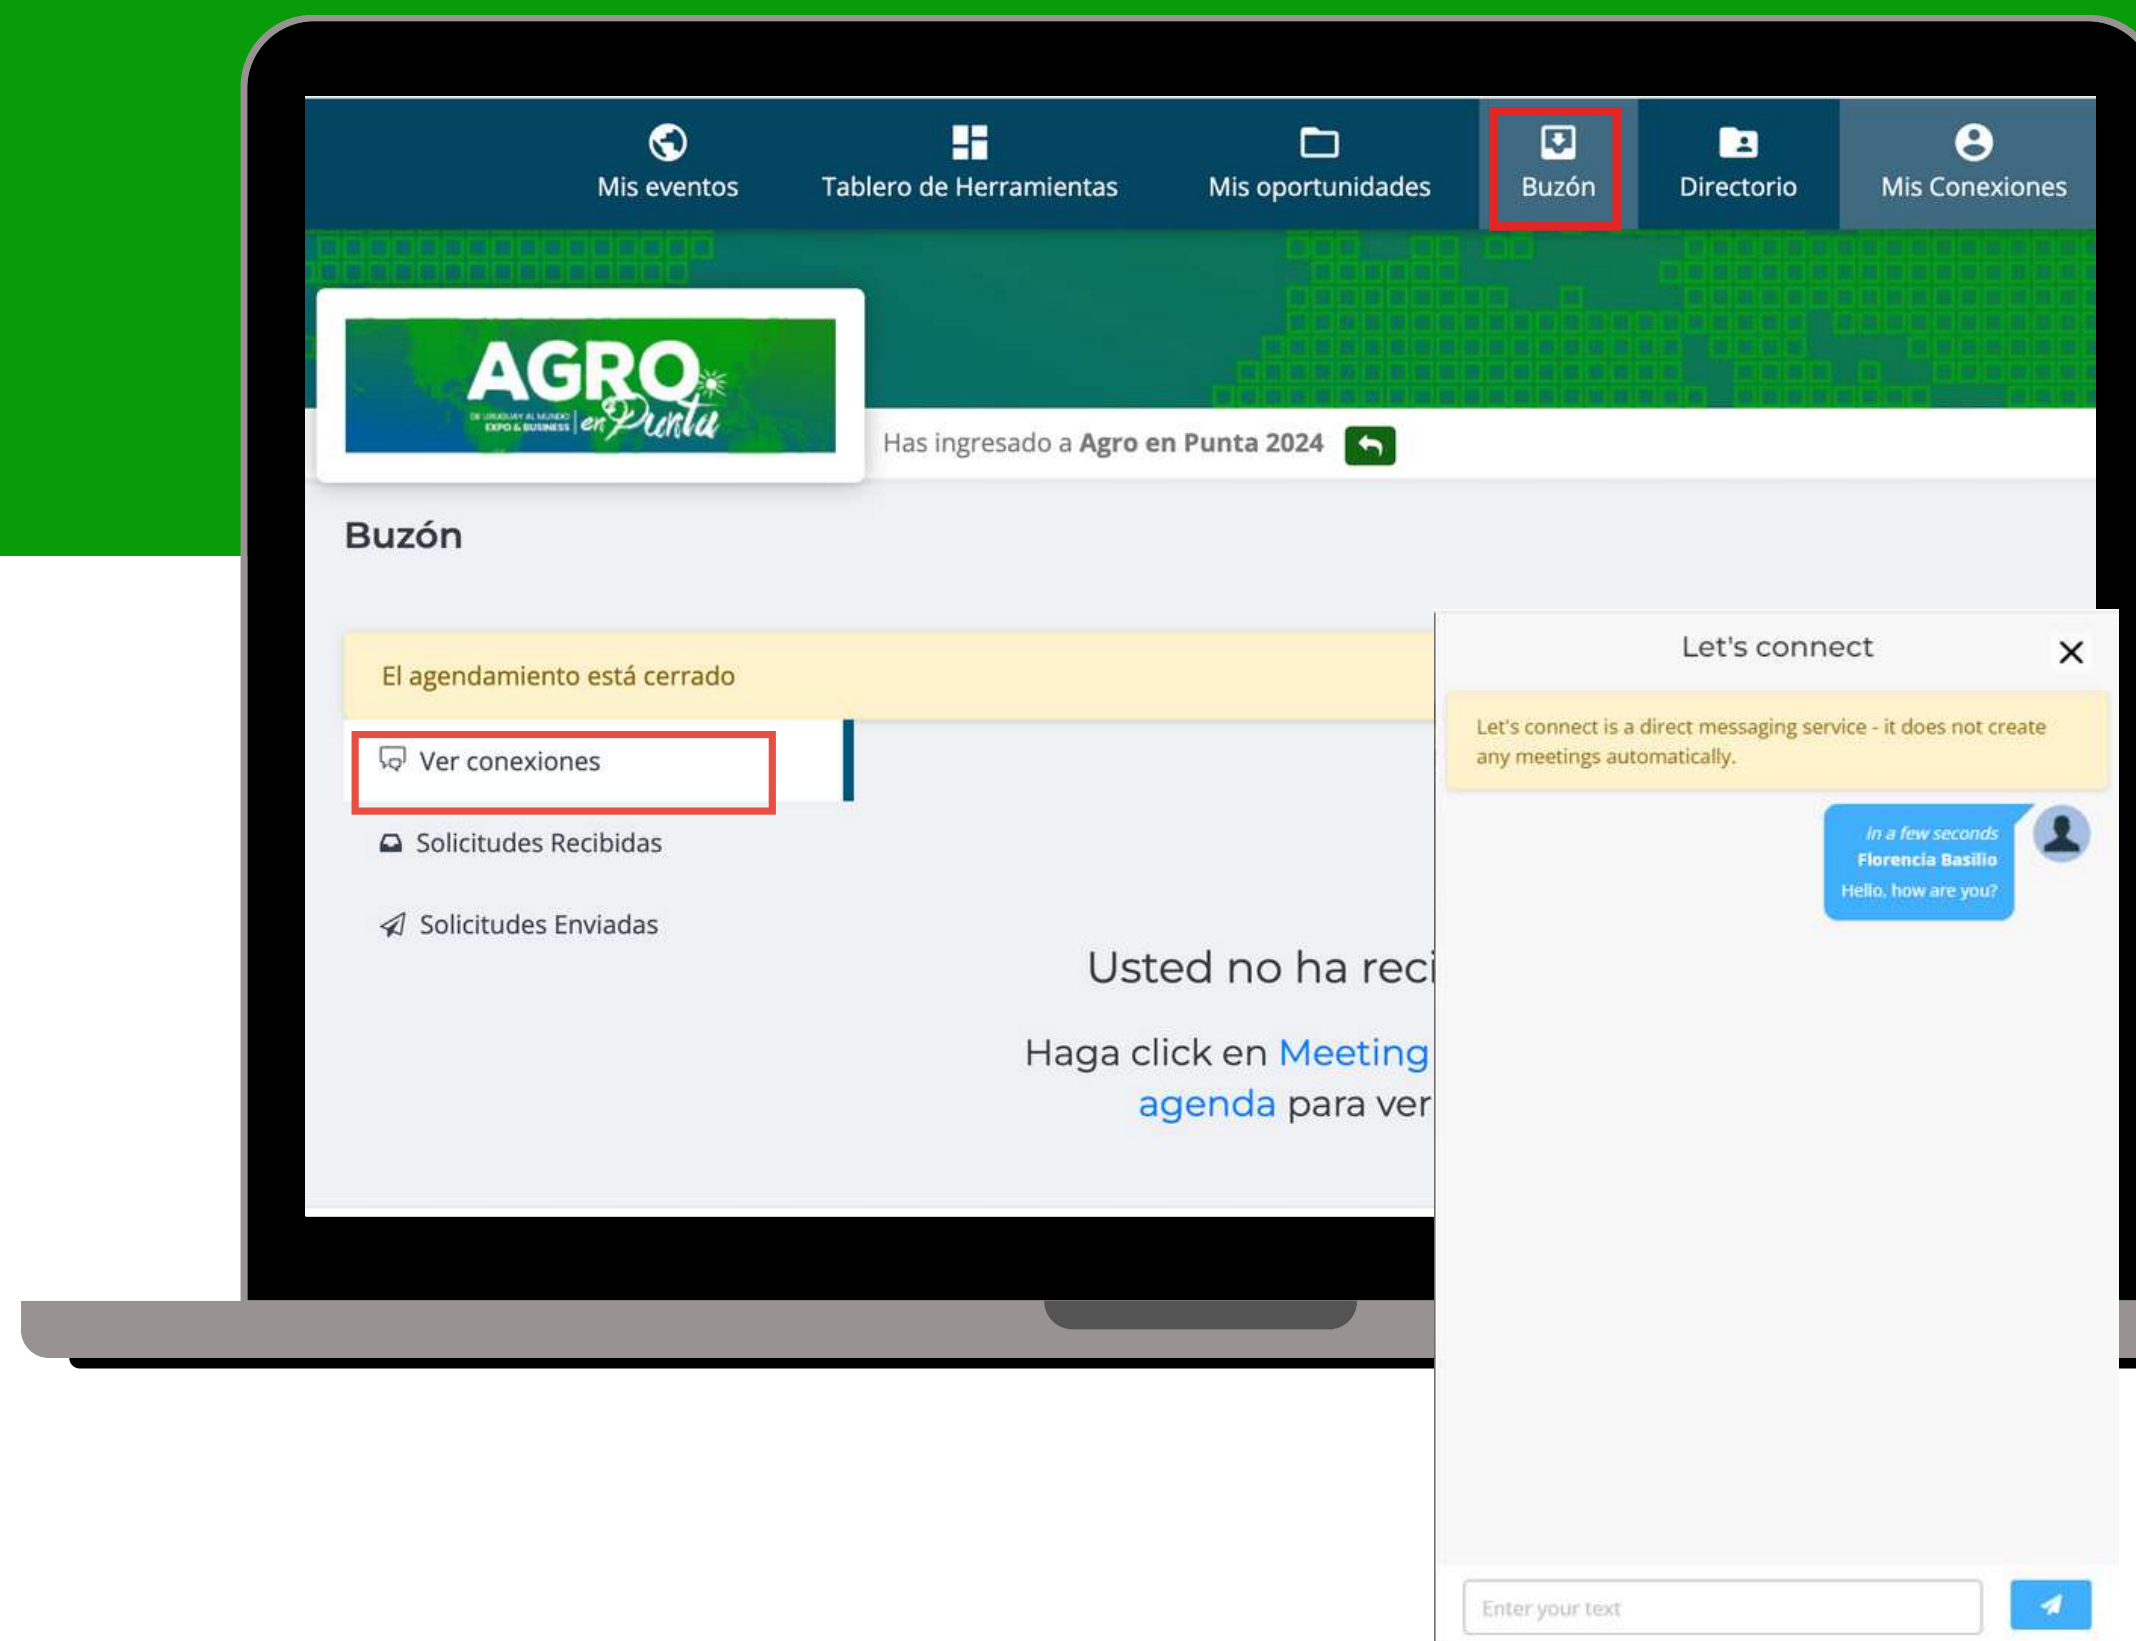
Mis eventos Tablero de Herramientas Mis oportunidades Buzón Directorio Mis Conexiones

AGRO DE URUGUAY AL MUNDO EXPO & BUSINESS en Punta

Has ingresado a **Agro en Punta 2024**

Buzón

El agendamiento está cerrado

Ver conexiones

Solicitudes Recibidas

Solicitudes Enviadas

Usted no ha reci

Haga click en Meeting agenda para ver

Let's connect

Let's connect is a direct messaging service - it does not create any meetings automatically.

in a few seconds
Florencia Basilio
Hello, how are you?

Enter your text